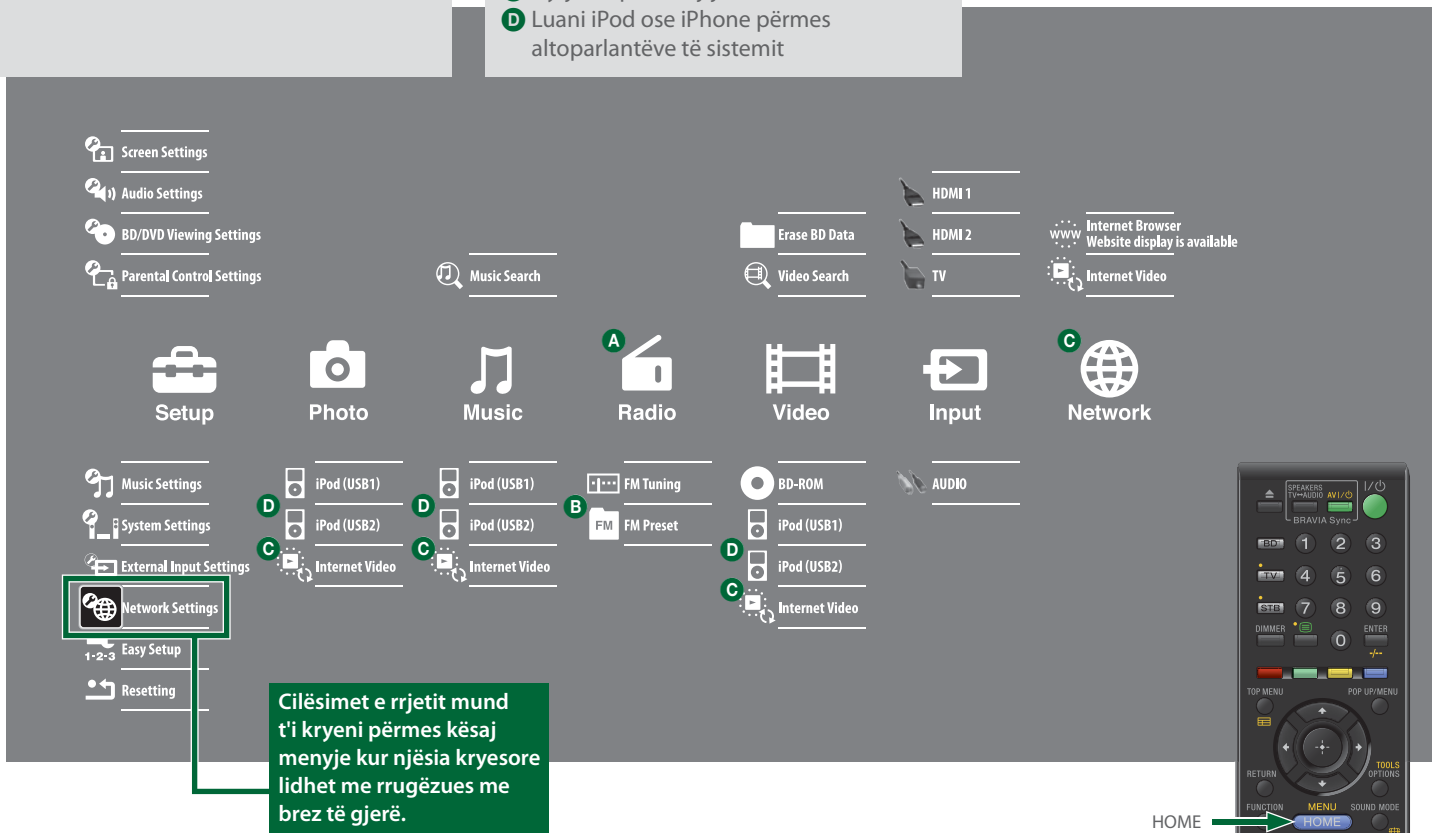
D Luani iPod ose iPhone përmes altoparlantëve të sistemit

Screen Settings
Audio Settings
BD/DVD Viewing Settings
Parental Control Settings

Music Search

Erase BD Data
Video Search

HDMI 1
HDMI 2
TV

Internet Browser
Website display is available
Internet Video

A
C

Setup
Photo
Music
Radio
Video
Input
Network

Music Settings
System Settings
External Input Settings
Network Settings
Easy Setup
Resetting

iPod (USB1)
D iPod (USB2)
C Internet Video

iPod (USB1)
D iPod (USB2)
C Internet Video

FM Tuning
B FM Preset

BD-ROM
iPod (USB1)
D iPod (USB2)
C Internet Video

AUDIO

Cilësimet e rrjetit mund t'i kryeni përmes kësaj menyje kur njësia kryesore lidhet me rrugëzues me brez të gjerë.

SPEAKERS TV↔AUDIO
AV I/⏻
I/⏻
BRAVIA Sync
BD
TV
STB
1 2 3 4 5 6 7 8 9 0
DIMMER
ENTER
TOP MENU
POP UP/MENU
RETURN
TOOLS OPTIONS
FUNCTION
MENU
SOUND MODE
HOME

HOME